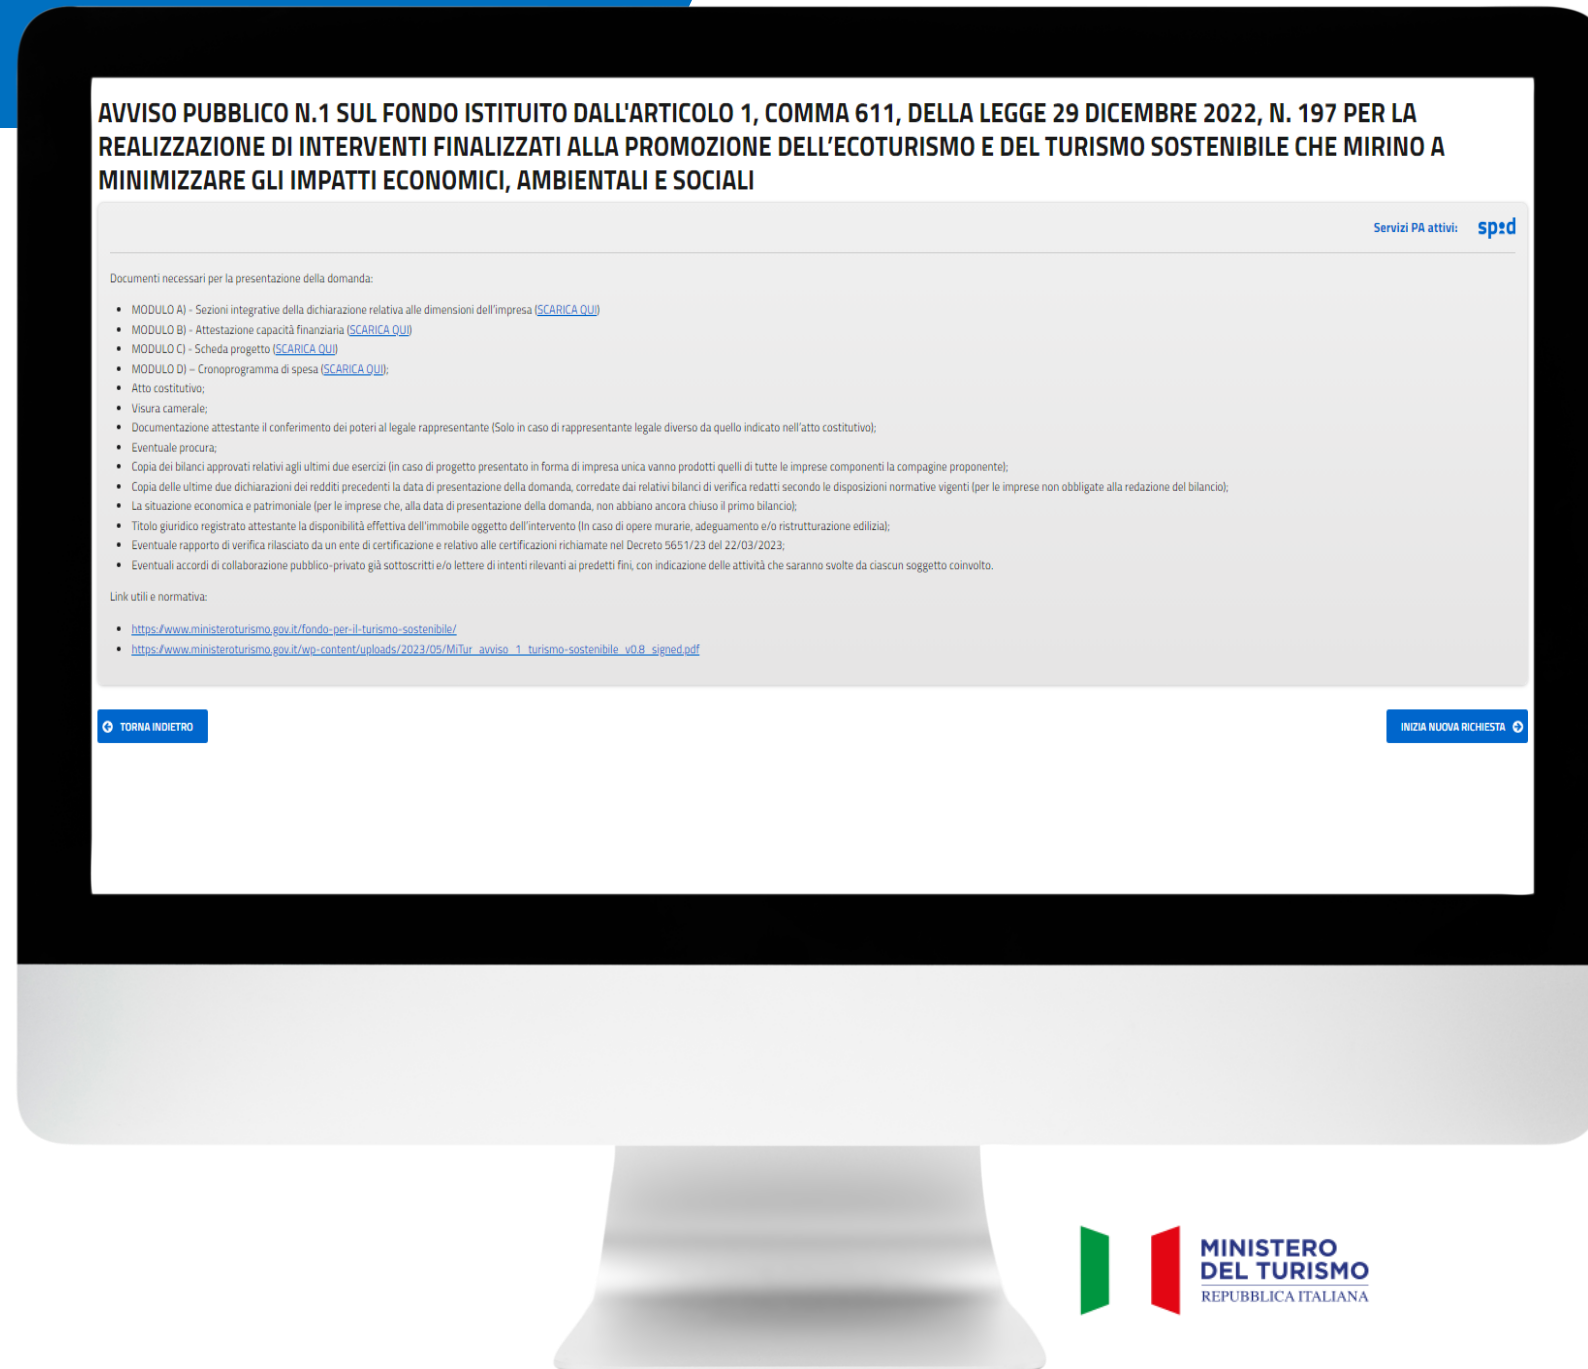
AVVISO PUBBLICO N.1 SUL FONDO ISTITUITO DALL'ARTICOLO 1, COMMA 611, DELLA LEGGE 29 DICEMBRE 2022, N. 197 PER LA REALIZZAZIONE DI INTERVENTI FINALIZZATI ALLA PROMOZIONE DELL'ECOTURISMO E DEL TURISMO SOSTENIBILE CHE MIRINO A MINIMIZZARE GLI IMPATTI ECONOMICI, AMBIENTALI E SOCIALI

Servizi PA attivi: spid

Documenti necessari per la presentazione della domanda:

- MODULO A) - Sezioni integrative della dichiarazione relativa alle dimensioni dell'impresa (SCARICA QUI)
- MODULO B) - Attestazione capacità finanziaria (SCARICA QUI)
- MODULO C) - Scheda progetto (SCARICA QUI)
- MODULO D) – Cronoprogramma di spesa (SCARICA QUI);
- Atto costitutivo;
- Visura camerale;
- Documentazione attestante il conferimento dei poteri al legale rappresentante (Solo in caso di rappresentante legale diverso da quello indicato nell'atto costitutivo);
- Eventuale procura;
- Copia dei bilanci approvati relativi agli ultimi due esercizi (in caso di progetto presentato in forma di impresa unica vanno prodotti quelli di tutte le imprese componenti la compagine proponente);
- Copia delle ultime due dichiarazioni dei redditi precedenti la data di presentazione della domanda, corredate dai relativi bilanci di verifica redatti secondo le disposizioni normative vigenti (per le imprese non obbligate alla redazione del bilancio);
- La situazione economica e patrimoniale (per le imprese che, alla data di presentazione della domanda, non abbiano ancora chiuso il primo bilancio);
- Titolo giuridico registrato attestante la disponibilità effettiva dell'immobile oggetto dell'intervento (In caso di opere murarie, adeguamento e/o ristrutturazione edilizia);
- Eventuale rapporto di verifica rilasciato da un ente di certificazione e relativo alle certificazioni richiamate nel Decreto 5651/23 del 22/03/2023;
- Eventuali accordi di collaborazione pubblico-privato già sottoscritti e/o lettere di intenti rilevanti ai predetti fini, con indicazione delle attività che saranno svolte da ciascun soggetto coinvolto.

Link utili e normativa:

- https://www.ministeroturismo.gov.it/fondo-per-il-turismo-sostenibile/
- https://www.ministeroturismo.gov.it/wp-content/uploads/2023/05/MiTur_avviso_1_turismo-sostenibile_v0.8_signed.pdf

TORNA INDIETRO

INIZIA NUOVA RICHIESTA

MINISTERO DEL TURISMO
REPUBBLICA ITALIANA